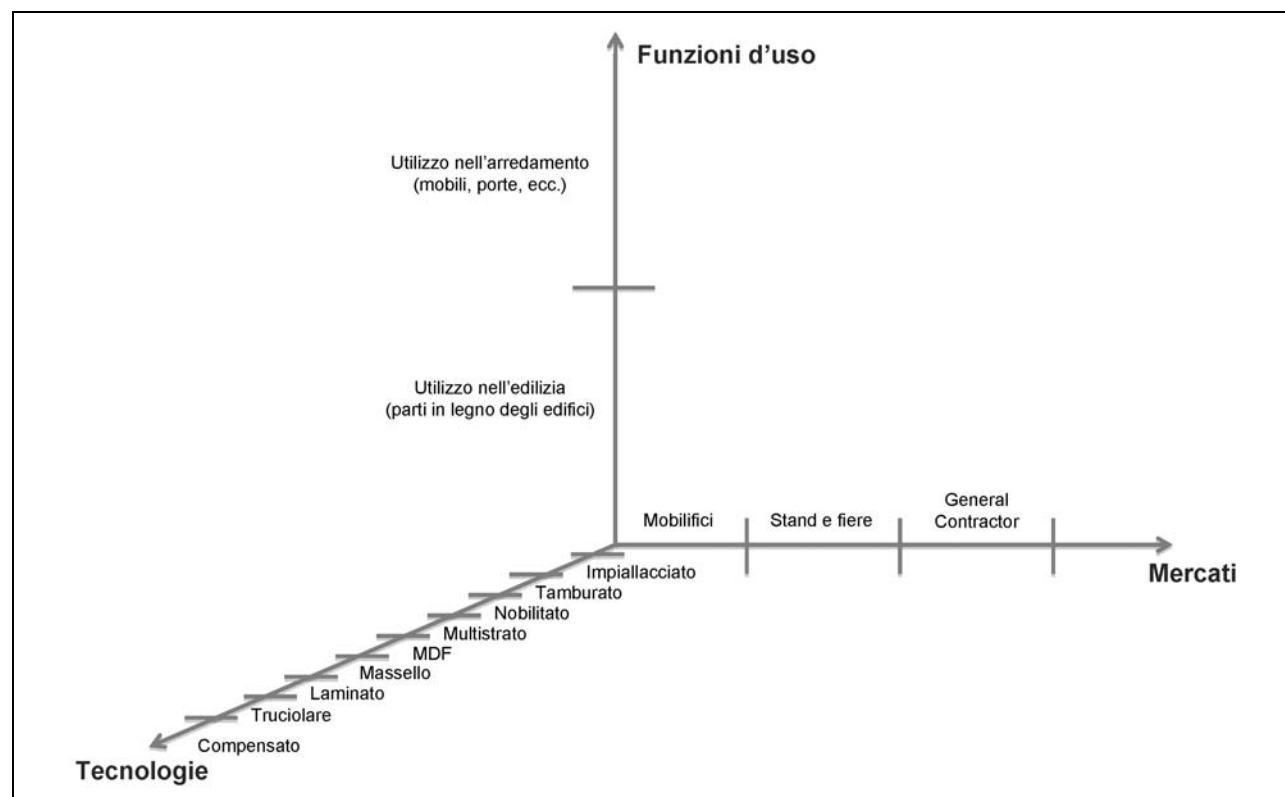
Funzioni d'uso

Utilizzo nell'arredamento
(mobili, porte, ecc.)

Utilizzo nell'edilizia
(parti in legno degli edifici)

Mobilifici

Stand e fiere

General Contractor

Mercati

Impiallacciato

Tamburato

Nobilitato

Multistrato

MDF

Massello

Laminato

Truciolare

Compensato

Tecnologie